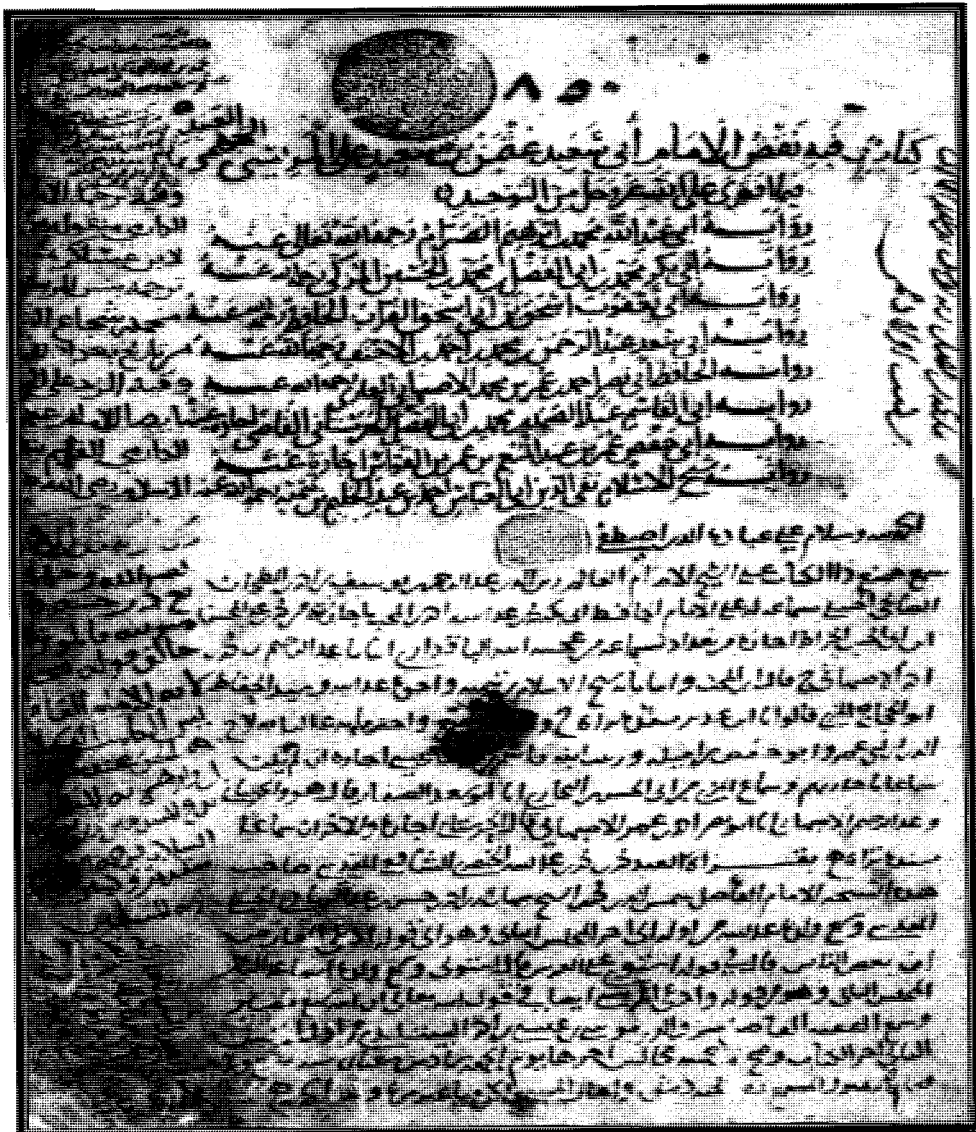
٨٥٠

كتاب فيه نقض الإمام أبي سعيد عثمان بن سعيد الدارمي السجزي على المريسي الجهمي العنيد فيما افترى على الله عز وجل من التوحيد

رواية أبي عبد الله محمد بن إبراهيم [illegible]
رواية أبي بكر محمد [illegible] الفضل محمد بن الحسين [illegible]
رواية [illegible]
رواية أبي محمد عبد الرحمن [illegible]
رواية الحافظ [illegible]
رواية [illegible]
رواية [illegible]
رواية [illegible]

الحمد لله وسلام على عباده الذين اصطفى

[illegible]